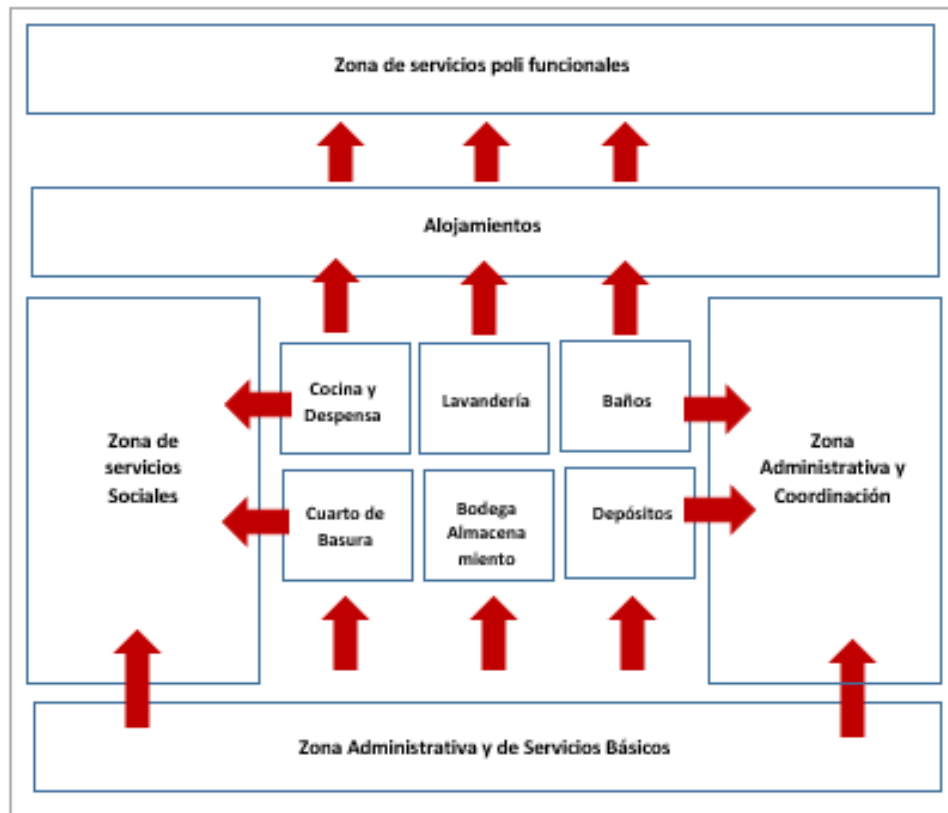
Zona de servicios poli funcionales

Alojamientos

Zona de servicios Sociales

Cocina y Despensa

Lavandería

Baños

Cuarto de Basura

Bodega Almacena miento

Depósitos

Zona Administrativa y Coordinación

Zona Administrativa y de Servicios Básicos